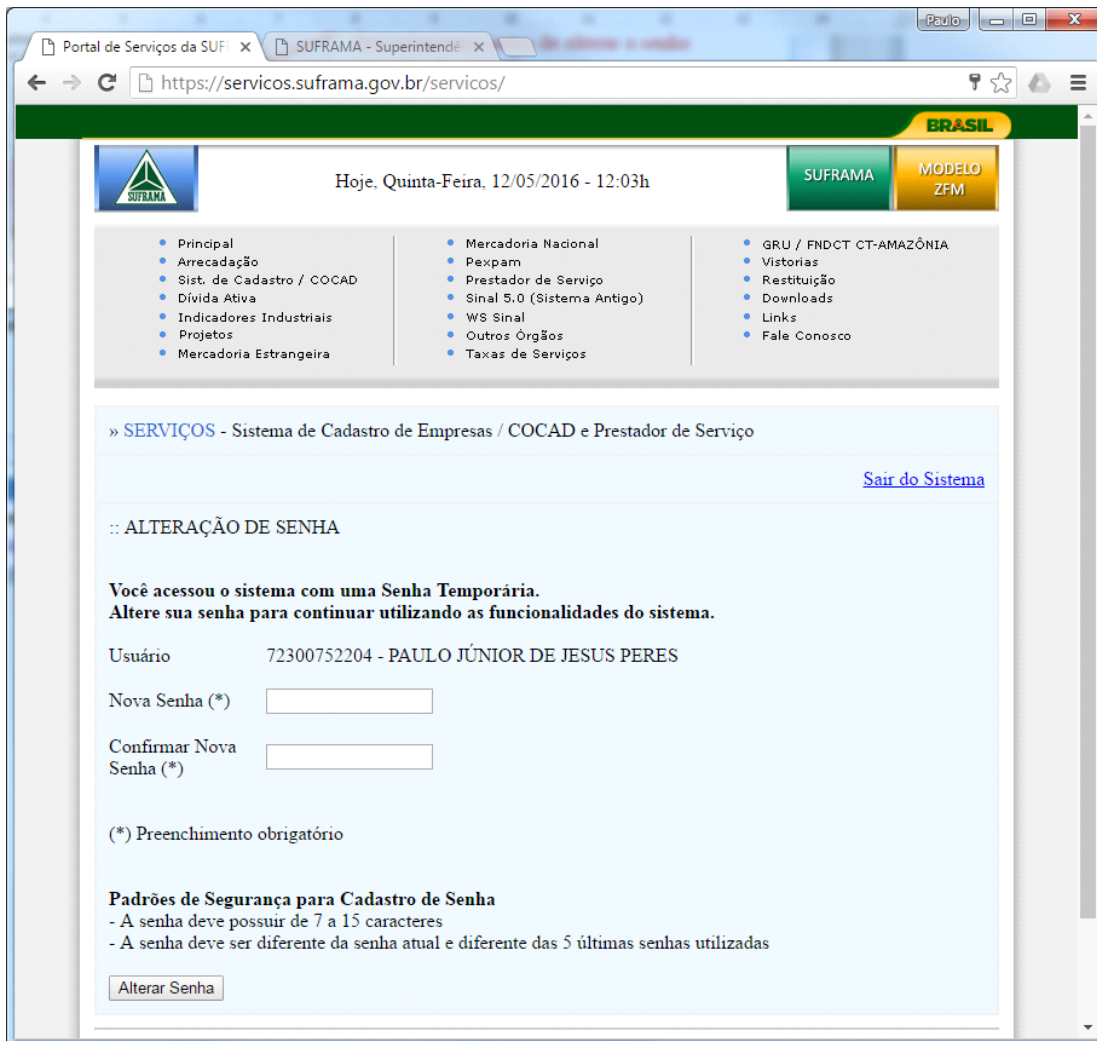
Paulo

Portal de Serviços da SUF ×

SUFRAMA - Superintendê ×

https://servicos.suframa.gov.br/servicos/

BRASIL

SUFRAMA

Hoje, Quinta-Feira, 12/05/2016 - 12:03h

SUFRAMA

MODELO ZFM

- Principal
- Arrecadação
- Sist. de Cadastro / COCAD
- Dívida Ativa
- Indicadores Industriais
- Projetos
- Mercadoria Estrangeira

- Mercadoria Nacional
- Pexpam
- Prestador de Serviço
- Sinal 5.0 (Sistema Antigo)
- WS Sinal
- Outros Órgãos
- Taxas de Serviços

- GRU / FNDCT CT-AMAZÔNIA
- Vistorias
- Restituição
- Downloads
- Links
- Fale Conosco

» SERVIÇOS - Sistema de Cadastro de Empresas / COCAD e Prestador de Serviço

Sair do Sistema

:: ALTERAÇÃO DE SENHA

**Você acessou o sistema com uma Senha Temporária.**
**Altere sua senha para continuar utilizando as funcionalidades do sistema.**

Usuário 72300752204 - PAULO JÚNIOR DE JESUS PERES

Nova Senha (*)

Confirmar Nova Senha (*)

(*) Preenchimento obrigatório

**Padrões de Segurança para Cadastro de Senha**
- A senha deve possuir de 7 a 15 caracteres
- A senha deve ser diferente da senha atual e diferente das 5 últimas senhas utilizadas

Alterar Senha